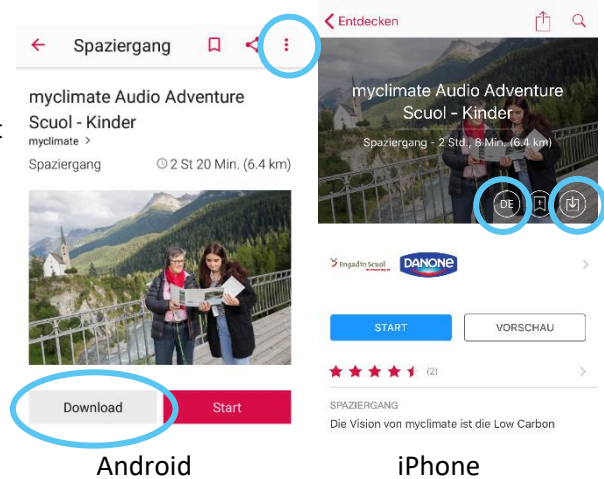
Spaziergang

myclimate Audio Adventure Scuol - Kinder

myclimate >

Spaziergang

2 St 20 Min. (6.4 km)

Download

Start

Android

< Entdecken

myclimate Audio Adventure Scuol - Kinder

Spaziergang - 2 Std., 8 Min. (6.4 km)

DE

Engadin Scuol

DANONE

START

VORSCHAU

(2)

SPAZIERGANG

Die Vision von myclimate ist die Low Carbon

iPhone